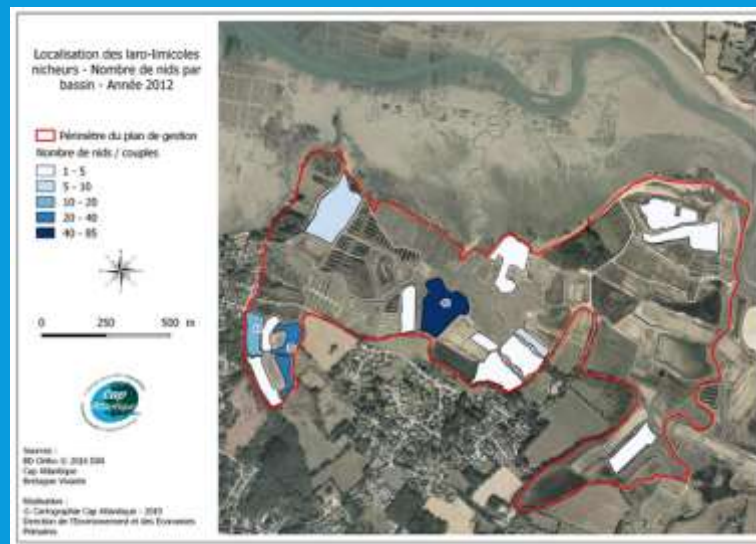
Localisation des laro-limicoles nicheurs - Nombre de nids par bassin - Année 2012

Périmètre du plan de gestion
Nombre de nids / couples
1 - 5
5 - 10
10 - 20
20 - 40
40 - 85

0 250 500 m

Cap Atlantique

Sources :
BD Ortho © 2010 IGN
Cap Atlantique
Bretagne Vivante

Réalisation :
© Cartographie Cap Atlantique - 2013
Direction de l'Environnement et des Ecosystèmes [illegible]